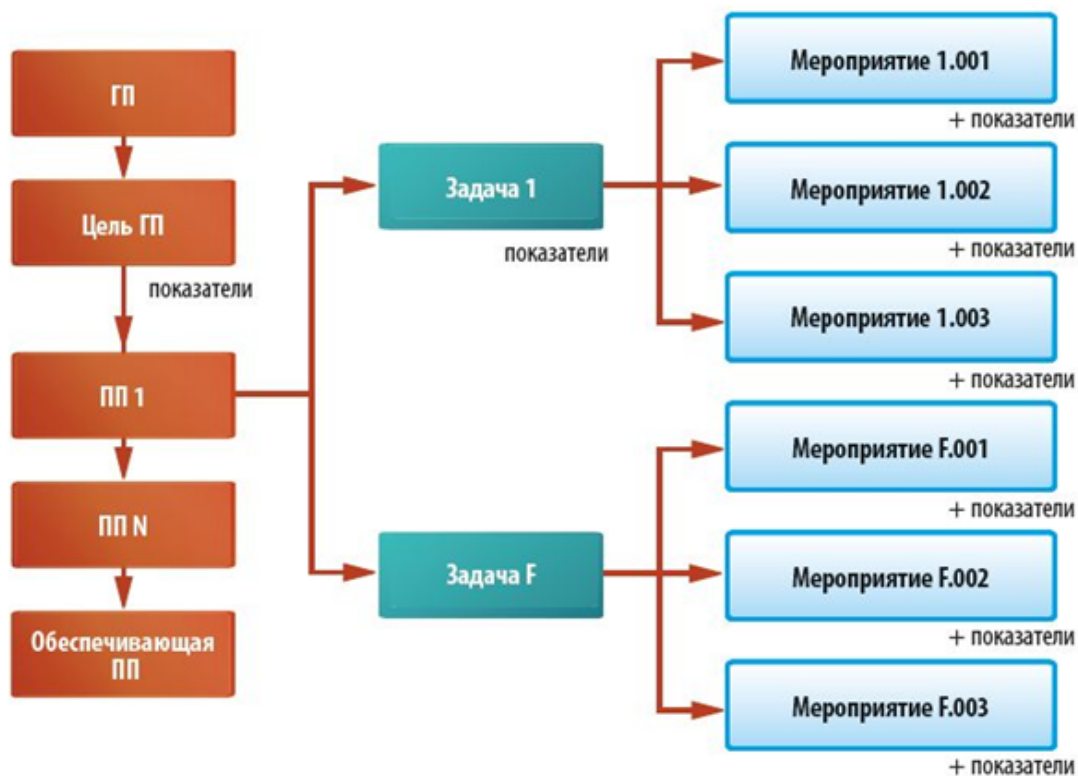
ГП

Цель ГП

показатели

ПП 1

ПП N

Обеспечивающая ПП

Задача 1

показатели

Задача F

Мероприятие 1.001

+ показатели

Мероприятие 1.002

+ показатели

Мероприятие 1.003

+ показатели

Мероприятие F.001

+ показатели

Мероприятие F.002

+ показатели

Мероприятие F.003

+ показатели